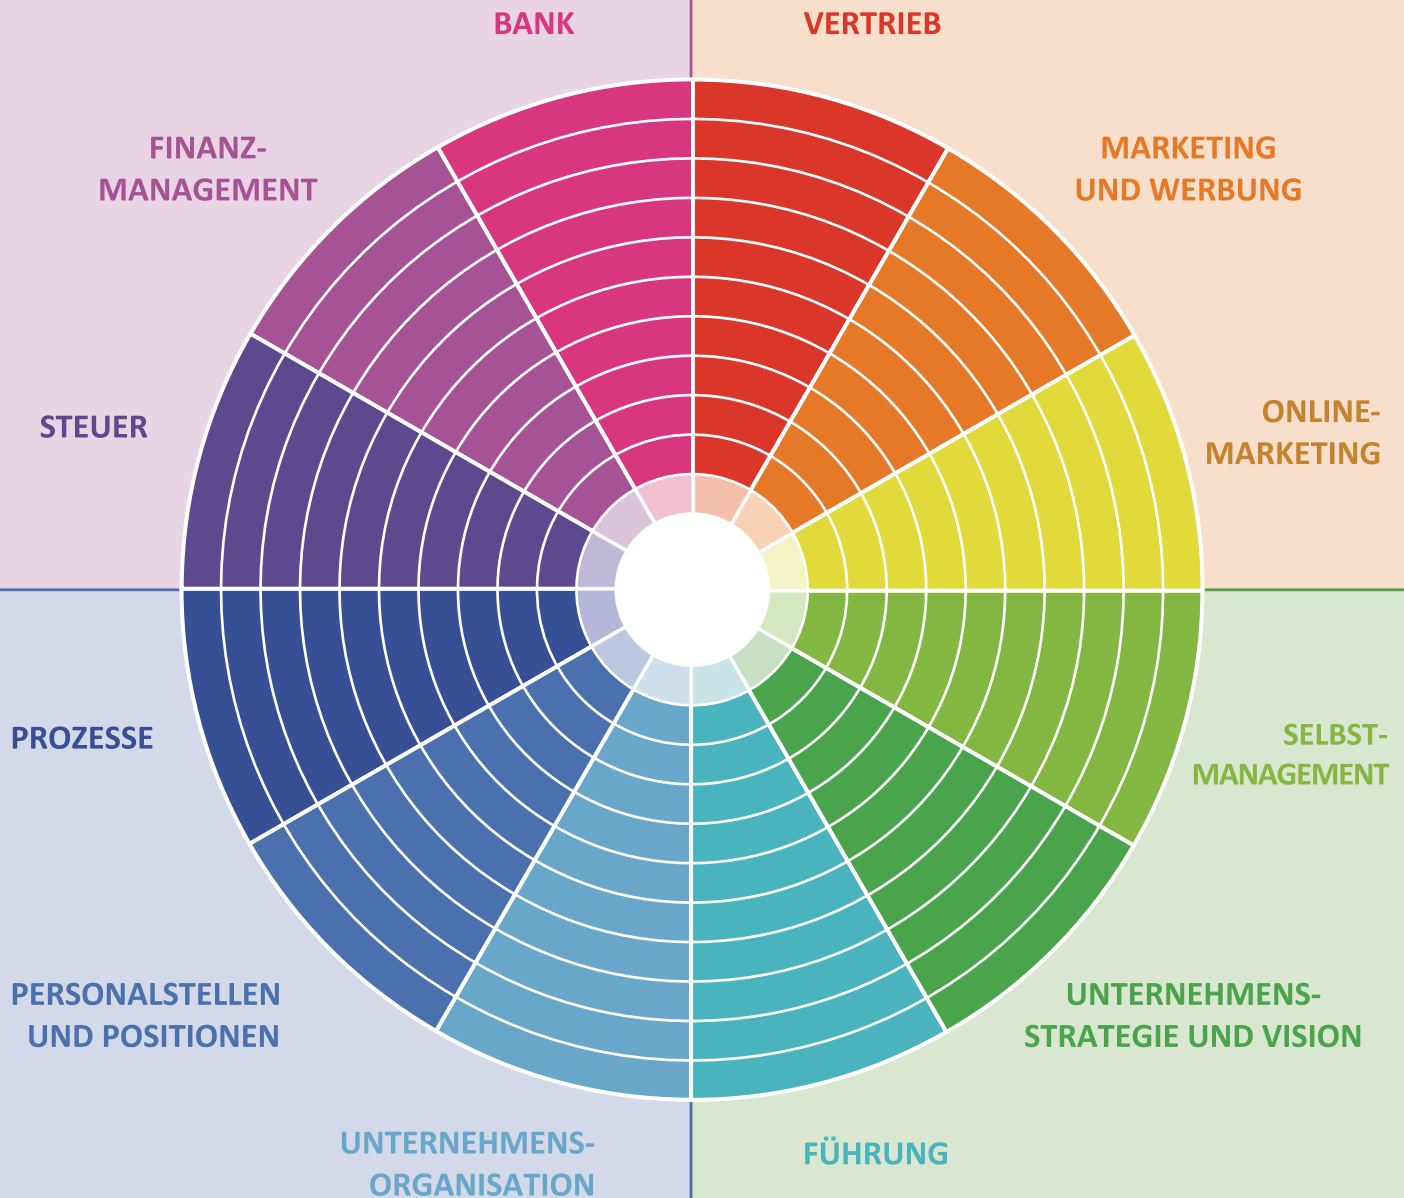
BANK

VERTRIEB

FINANZ-MANAGEMENT

MARKETING UND WERBUNG

STEUER

ONLINE-MARKETING

PROZESSE

SELBST-MANAGEMENT

PERSONALSTELLEN UND POSITIONEN

UNTERNEHMENS-STRATEGIE UND VISION

UNTERNEHMENS-ORGANISATION

FÜHRUNG